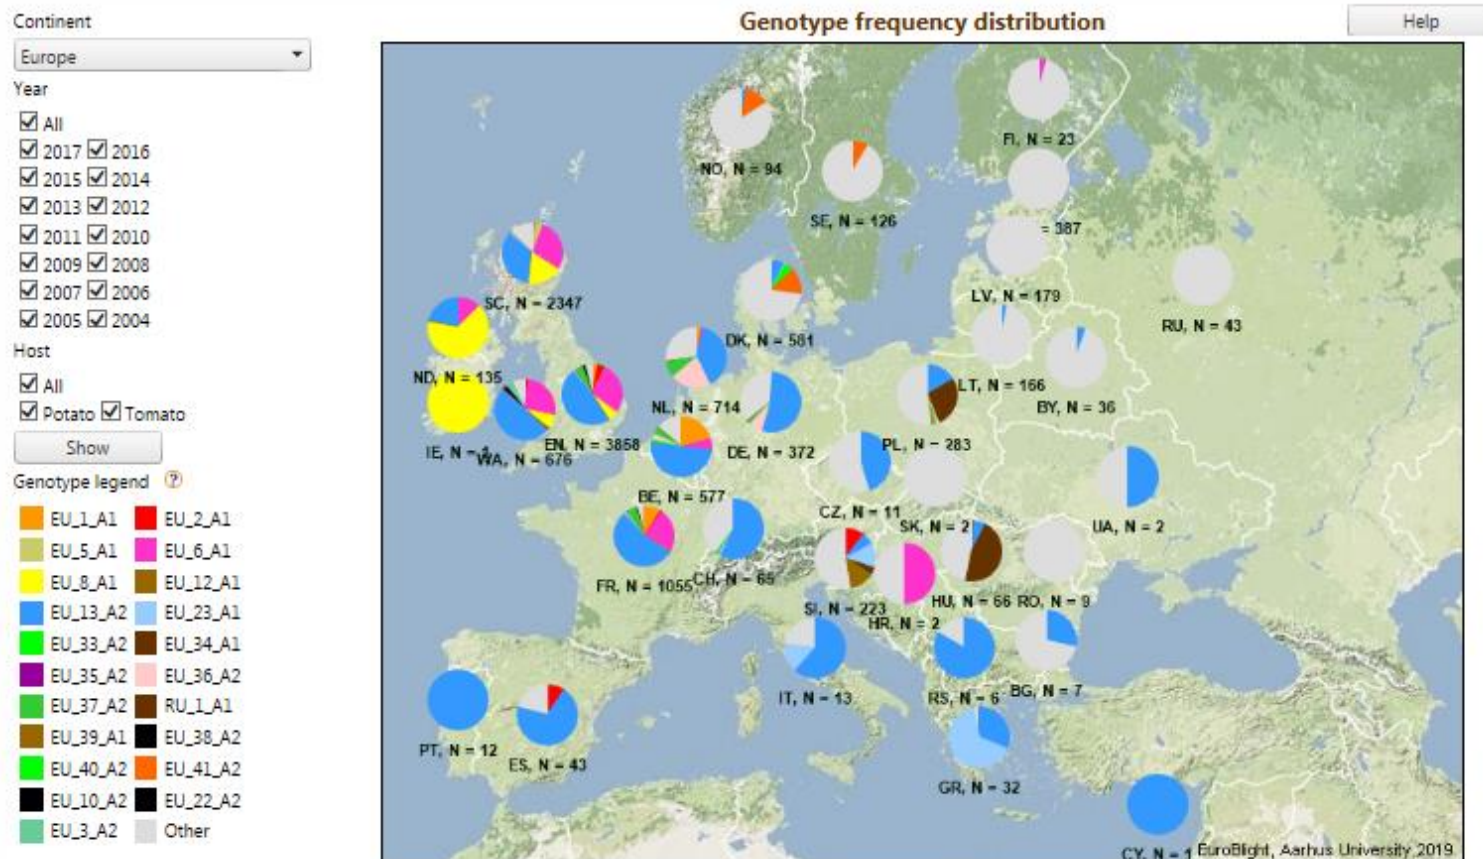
Continent

Europe

Year

All

2017 2016

2015 2014

2013 2012

2011 2010

2009 2008

2007 2006

2005 2004

Host

All

Potato Tomato

Show

Genotype legend ?

| EU_1_A1 | EU_2_A1 |
|---|---|
| EU_5_A1 | EU_6_A1 |
| EU_8_A1 | EU_12_A1 |
| EU_13_A2 | EU_23_A1 |
| EU_33_A2 | EU_34_A1 |
| EU_35_A2 | EU_36_A2 |
| EU_37_A2 | RU_1_A1 |
| EU_39_A1 | EU_38_A2 |
| EU_40_A2 | EU_41_A2 |
| EU_10_A2 | EU_22_A2 |
| EU_3_A2 | Other |

Genotype frequency distribution

Help

FI, N = 23

NO, N = 94

SE, N = 126

= 387

LV, N = 179

RU, N = 43

SC, N = 2347

DK, N = 581

ND, N = 135

LT, N = 166

BY, N = 36

NL, N = 714

IE, N = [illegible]

WA, N = 676

EN, N = 3858

DE, N = 372

PL, N = 283

BE, N = 577

CZ, N = 11

UA, N = 2

SK, N = 2

FR, N = 1055

CH, N = 65

HU, N = 66

RO, N = 9

SI, N = 223

HR, N = 2

IT, N = 13

RS, N = 6

BG, N = 7

PT, N = 12

ES, N = 43

GR, N = 32

CY, N = 1

EuroBlight, Aarhus University 2019